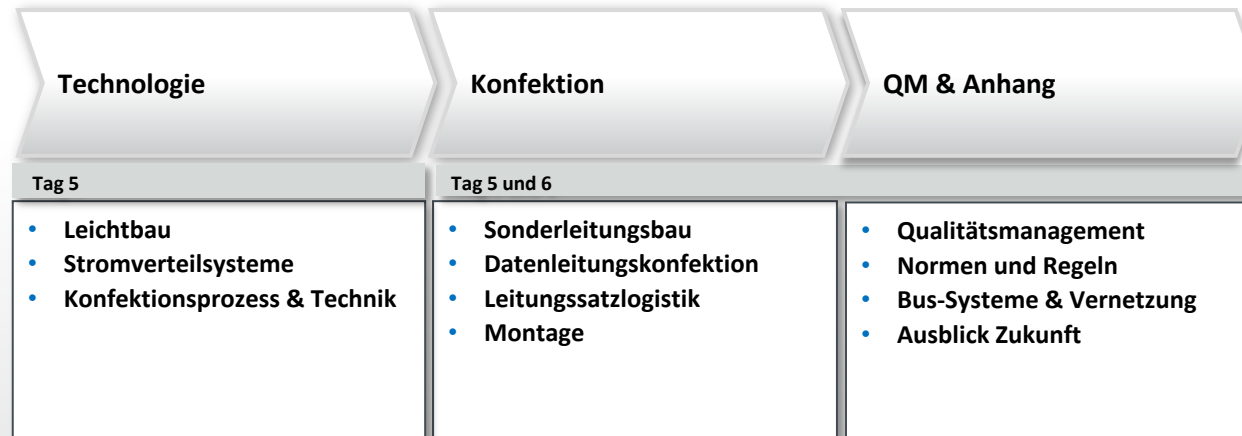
Technologie

Konfektion

QM & Anhang

Tag 5

Tag 5 und 6

- Leichtbau
- Stromverteilsysteme
- Konfektionsprozess & Technik

- Sonderleitungsbau
- Datenleitungskonfektion
- Leitungssatzlogistik
- Montage

- Qualitätsmanagement
- Normen und Regeln
- Bus-Systeme & Vernetzung
- Ausblick Zukunft